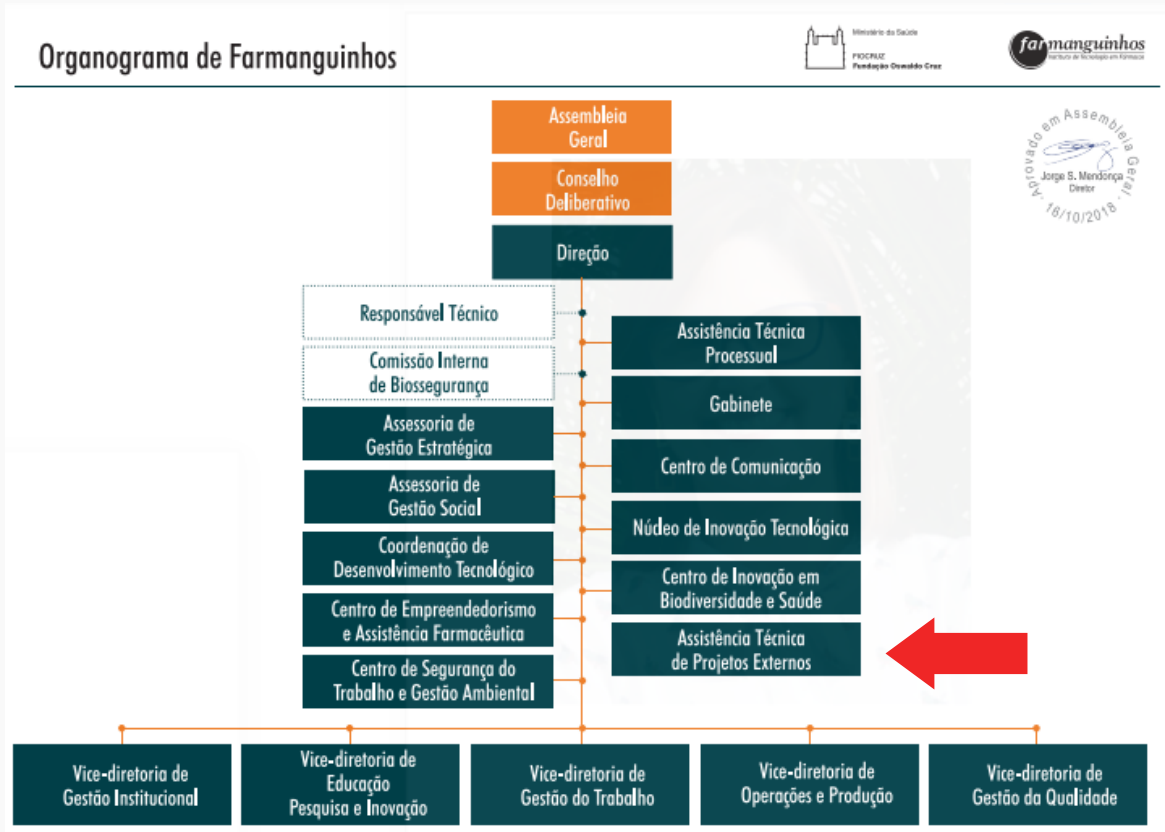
Organograma de Farmanguinhos

Ministério da Saúde
FIOCRUZ
Fundação Oswaldo Cruz

farmanguinhos
Instituto de Tecnologia em Fármacos

Aprovado em Assembleia Geral
Jorge S. Mendonça
Diretor
16/10/2018

Assembleia Geral

Conselho Deliberativo

Direção

Responsável Técnico

Comissão Interna de Biossegurança

Assessoria de Gestão Estratégica

Assessoria de Gestão Social

Coordenação de Desenvolvimento Tecnológico

Centro de Empreendedorismo e Assistência Farmacêutica

Centro de Segurança do Trabalho e Gestão Ambiental

Assistência Técnica Processual

Gabinete

Centro de Comunicação

Núcleo de Inovação Tecnológica

Centro de Inovação em Biodiversidade e Saúde

Assistência Técnica de Projetos Externos

Vice-diretoria de Gestão Institucional

Vice-diretoria de Educação Pesquisa e Inovação

Vice-diretoria de Gestão do Trabalho

Vice-diretoria de Operações e Produção

Vice-diretoria de Gestão da Qualidade